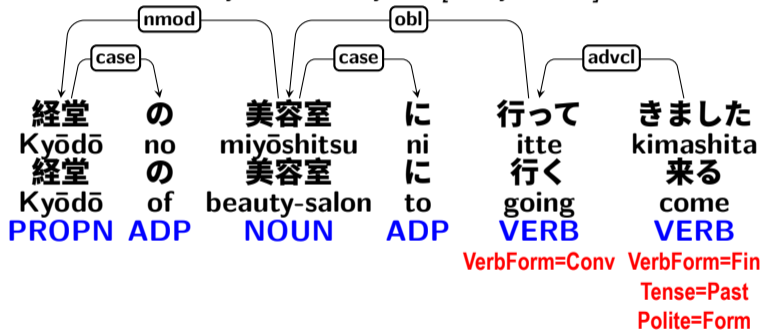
nmod
obl
case
case
advcl

| 経堂 | の | 美容室 | に | 行って | きました |
|---|---|---|---|---|---|
| Kyōdō | no | miyōshitsu | ni | itte | kimashita |
| 経堂 | の | 美容室 | に | 行く | 来る |
| Kyōdō | of | beauty-salon | to | going | come |
| PROPN | ADP | NOUN | ADP | VERB | VERB |
| | | | | VerbForm=Conv | VerbForm=Fin |
| | | | | | Tense=Past |
| | | | | | Polite=Form |